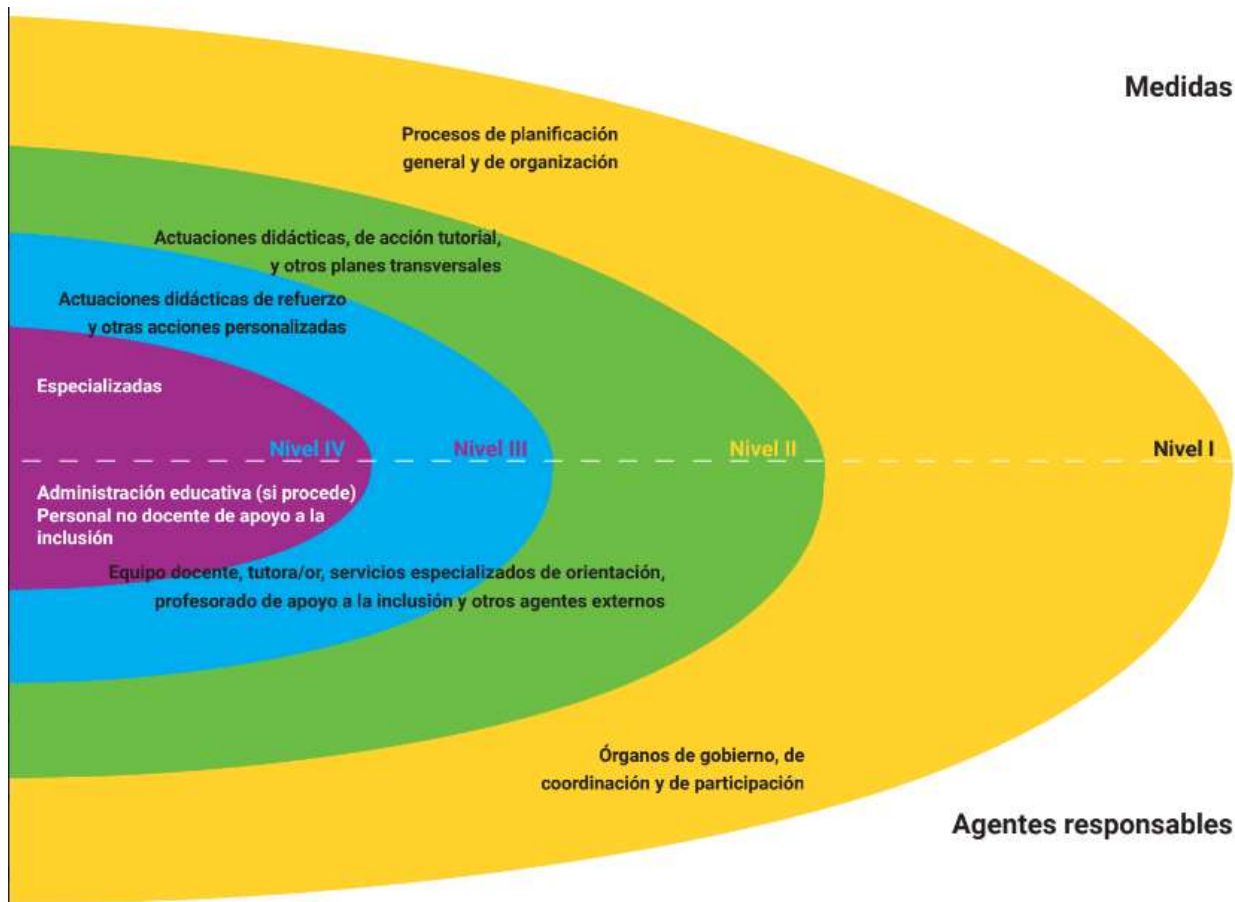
Medidas

Procesos de planificación general y de organización

Actuaciones didácticas, de acción tutorial, y otros planes transversales

Actuaciones didácticas de refuerzo y otras acciones personalizadas

Especializadas

Nivel IV

Nivel III

Nivel II

Nivel I

Administración educativa (si procede)
Personal no docente de apoyo a la inclusión

Equipo docente, tutora/or, servicios especializados de orientación, profesorado de apoyo a la inclusión y otros agentes externos

Órganos de gobierno, de coordinación y de participación

Agentes responsables